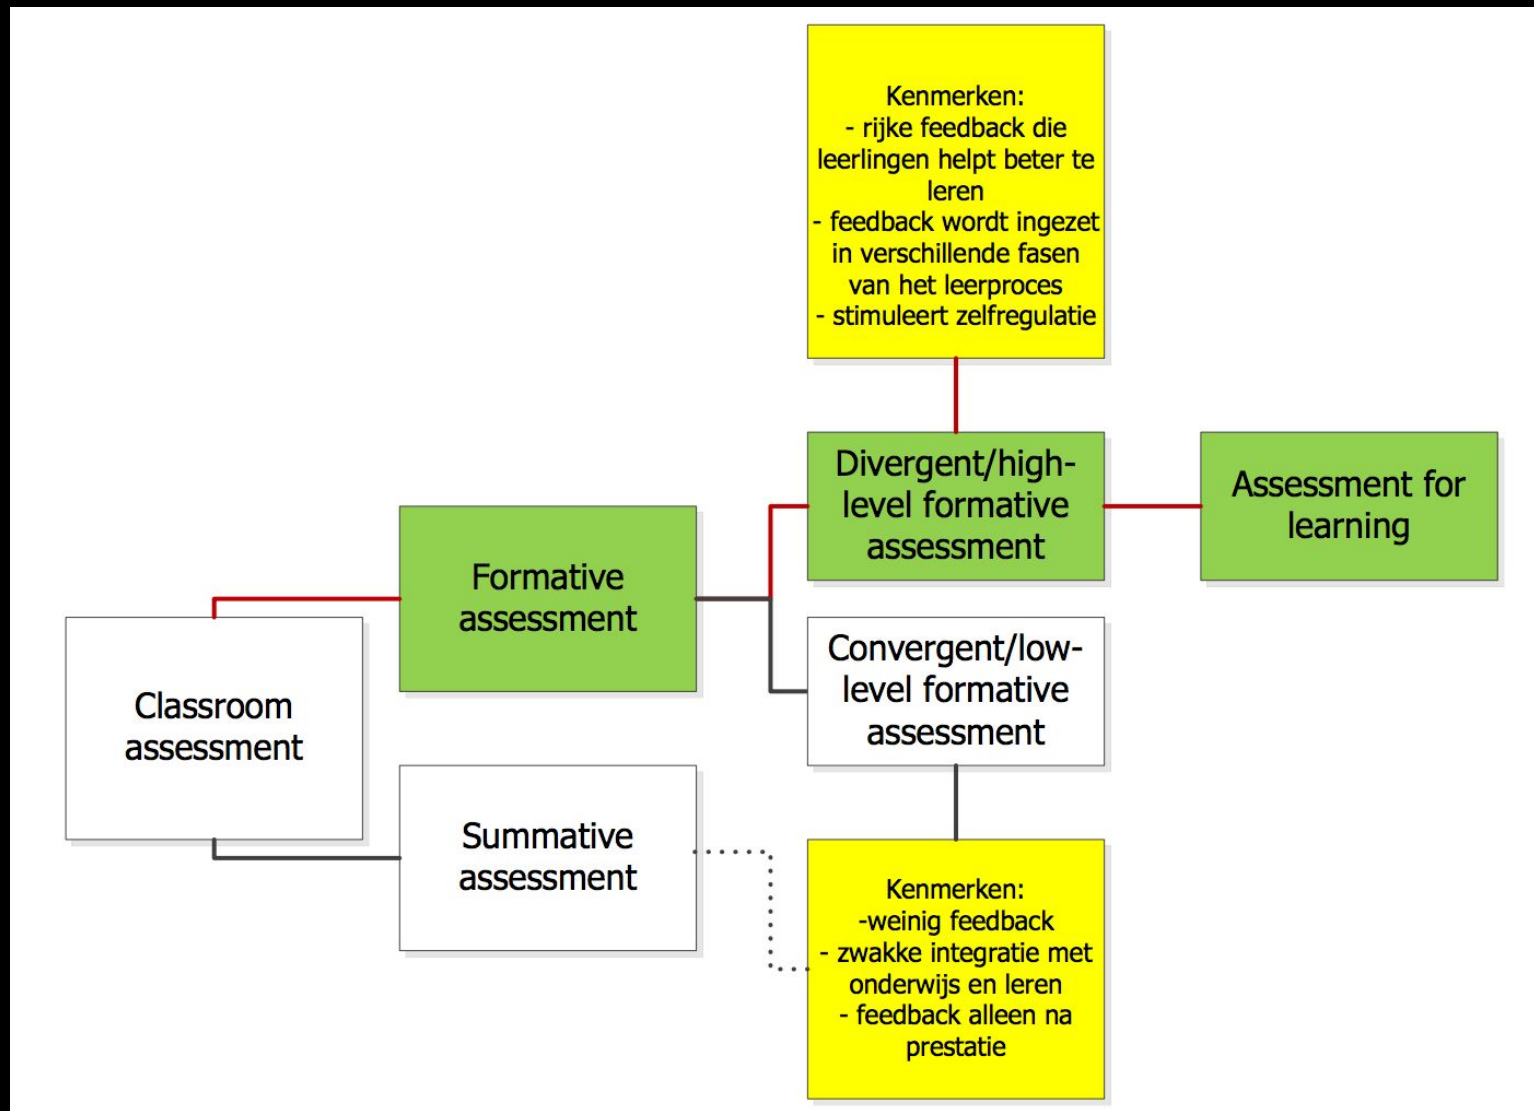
Kenmerken:
- rijke feedback die leerlingen helpt beter te leren
- feedback wordt ingezet in verschillende fasen van het leerproces
- stimuleert zelfregulatie

Divergent/high-level formative assessment

Assessment for learning

Formative assessment

Classroom assessment

Convergent/low-level formative assessment

Summative assessment

Kenmerken:
-weinig feedback
- zwakke integratie met onderwijs en leren
- feedback alleen na prestatie